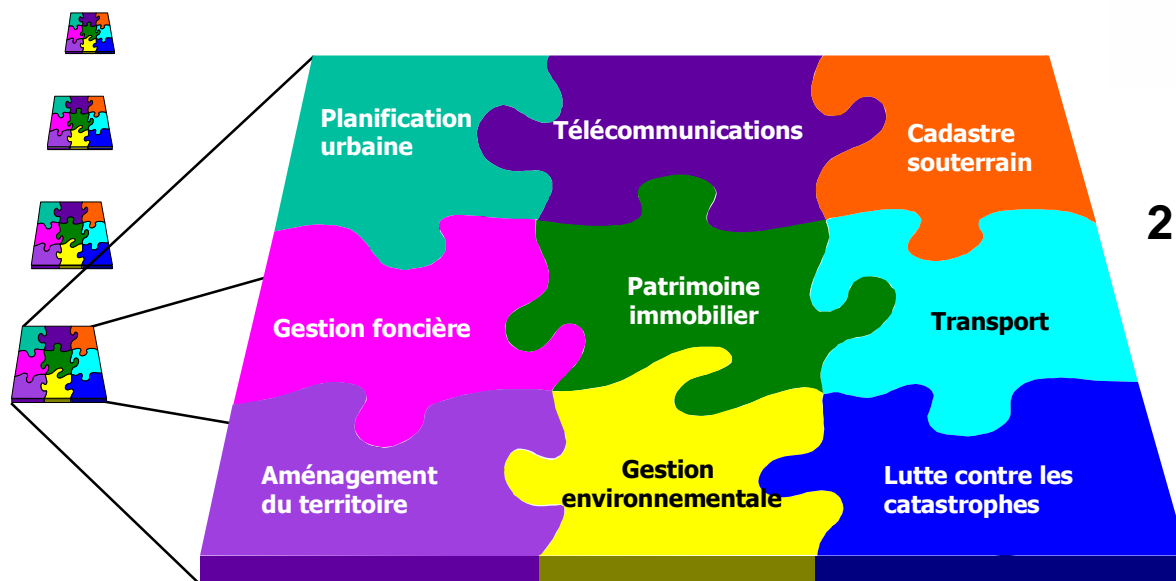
Planification urbaine

Télécommunications

Cadastre souterrain

2

Gestion foncière

Patrimoine immobilier

Transport

Aménagement du territoire

Gestion environnementale

Lutte contre les catastrophes